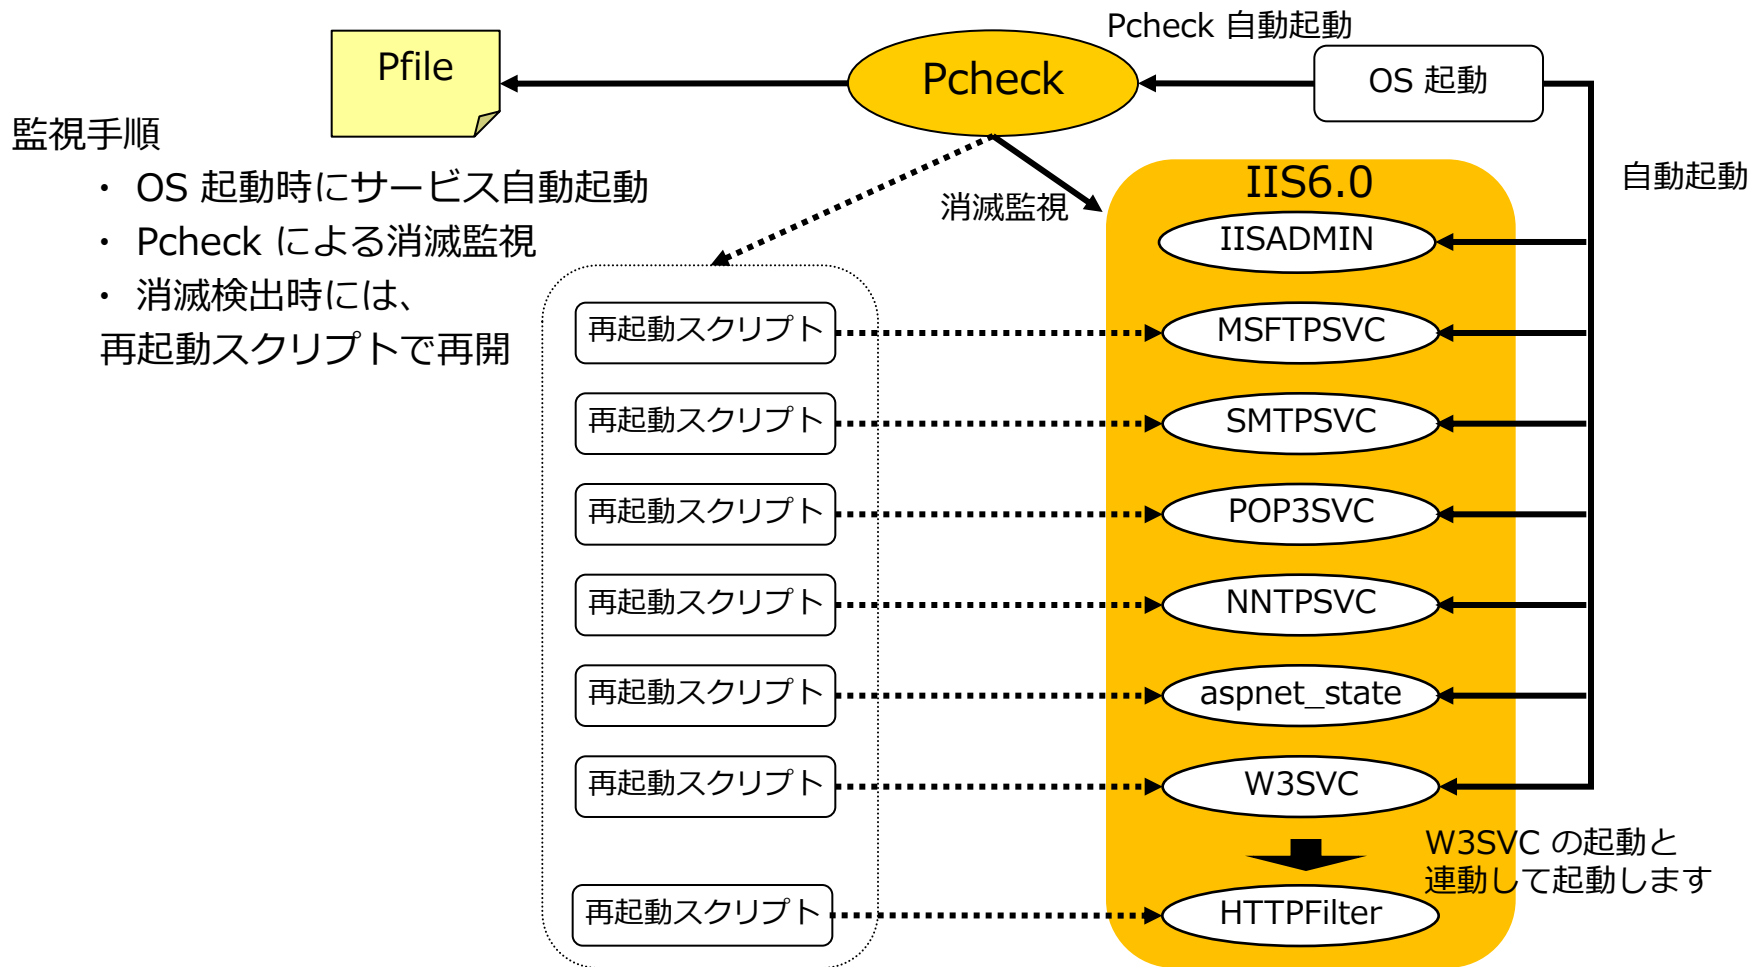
Pcheck 自動起動

Pfile

Pcheck

OS 起動

監視手順

・ OS 起動時にサービス自動起動

・ Pcheck による消滅監視

・ 消滅検出時には、
再起動スクリプトで再開

消滅監視

IIS6.0

自動起動

IISADMIN

再起動スクリプト

MSFTPSVC

再起動スクリプト

SMTPSVC

再起動スクリプト

POP3SVC

再起動スクリプト

NNTPSVC

再起動スクリプト

aspnet_state

再起動スクリプト

W3SVC

W3SVC の起動と
連動して起動します

再起動スクリプト

HTTPFilter